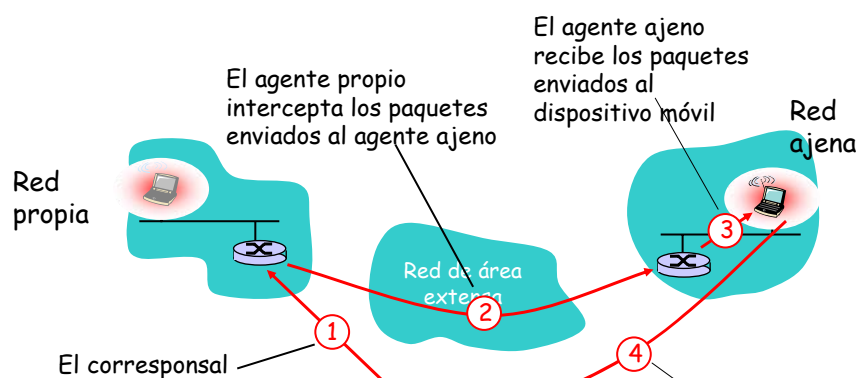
El agente ajeno recibe los paquetes enviados al dispositivo móvil

El agente propio intercepta los paquetes enviados al agente ajeno

Red ajena

Red propia

3

Red de área externa

2

1

4

El corresponsal